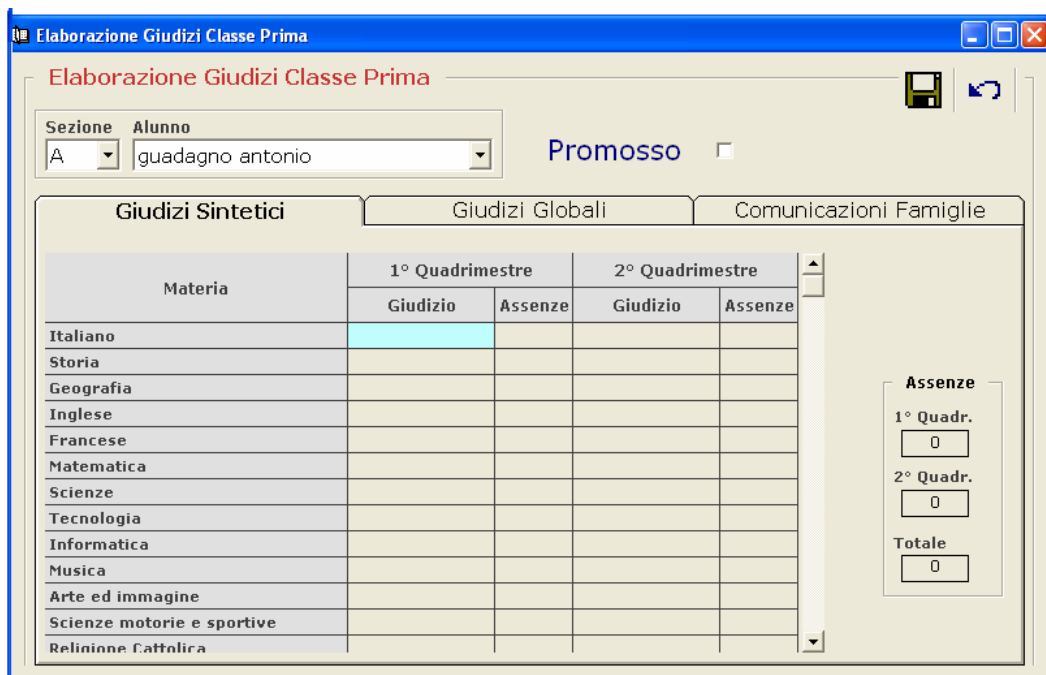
Elaborazione Giudizi Classe Prima

Elaborazione Giudizi Classe Prima

Sezione
A

Alunno
guadagno antonio

Promosso

Giudizi Sintetici | Giudizi Globali | Comunicazioni Famiglie

| Materia | 1° Quadrimestre Giudizio | 1° Quadrimestre Assenze | 2° Quadrimestre Giudizio | 2° Quadrimestre Assenze |
|---|---|---|---|---|
| Italiano | | | | |
| Storia | | | | |
| Geografia | | | | |
| Inglese | | | | |
| Francese | | | | |
| Matematica | | | | |
| Scienze | | | | |
| Tecnologia | | | | |
| Informatica | | | | |
| Musica | | | | |
| Arte ed immagine | | | | |
| Scienze motorie e sportive | | | | |
| Religione Cattolica | | | | |

Assenze
1° Quadr.
0
2° Quadr.
0
Totale
0